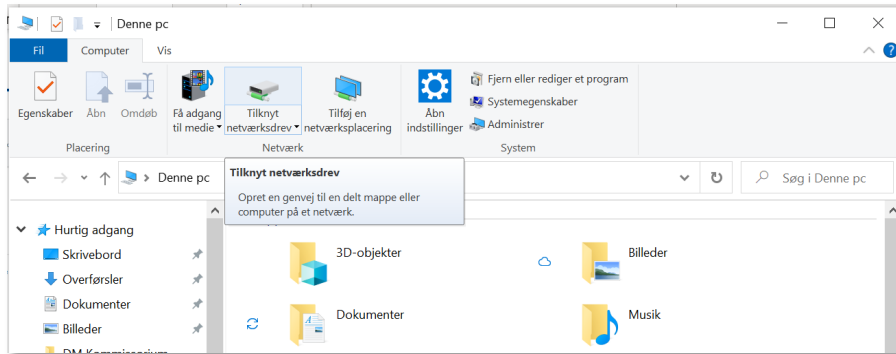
Denne pc

Fil Computer Vis

Egenskaber Åbn Omdøb
Placering

Få adgang til medie Tilknyt netværksdrev Tilføj en netværksplacering
Netværk

Åbn indstillinger
Fjern eller rediger et program
Systemegenskaber
Administrer
System

Denne pc
Søg i Denne pc

Tilknyt netværksdrev
Opret en genvej til en delt mappe eller computer på et netværk.

Hurtig adgang
Skrivebord
Overførsler
Dokumenter
Billeder
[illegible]

3D-objekter
Billeder
Dokumenter
Musik